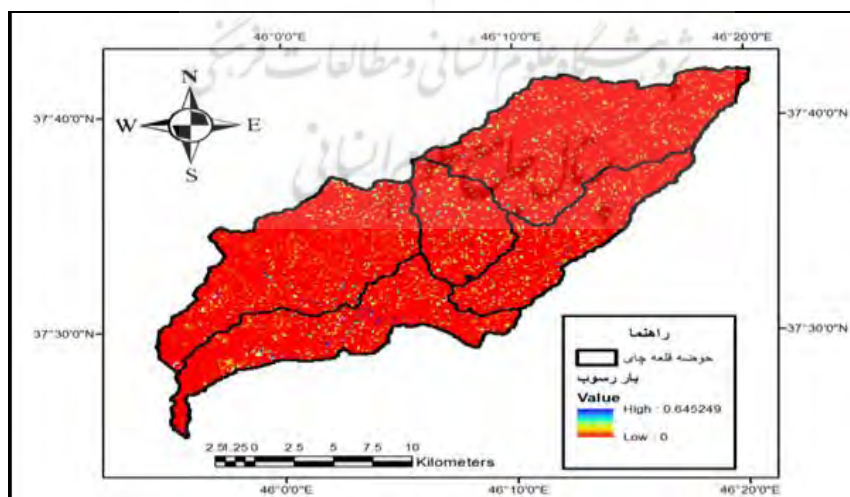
46°0'0"E
46°10'0"E
46°20'0"E
37°40'0"N
37°40'0"N
N
W
E
S
37°30'0"N
37°30'0"N
راهنما
حوضه قلعه چای
بار رسوب
Value
High : 0.645249
Low : 0
2.51.25 0 2.5 5 7.5 10
Kilometers
46°0'0"E
46°10'0"E
46°20'0"E
پژوهشگاه علوم انسانی و مطالعات فرهنگی
پرتال جامع علوم انسانی